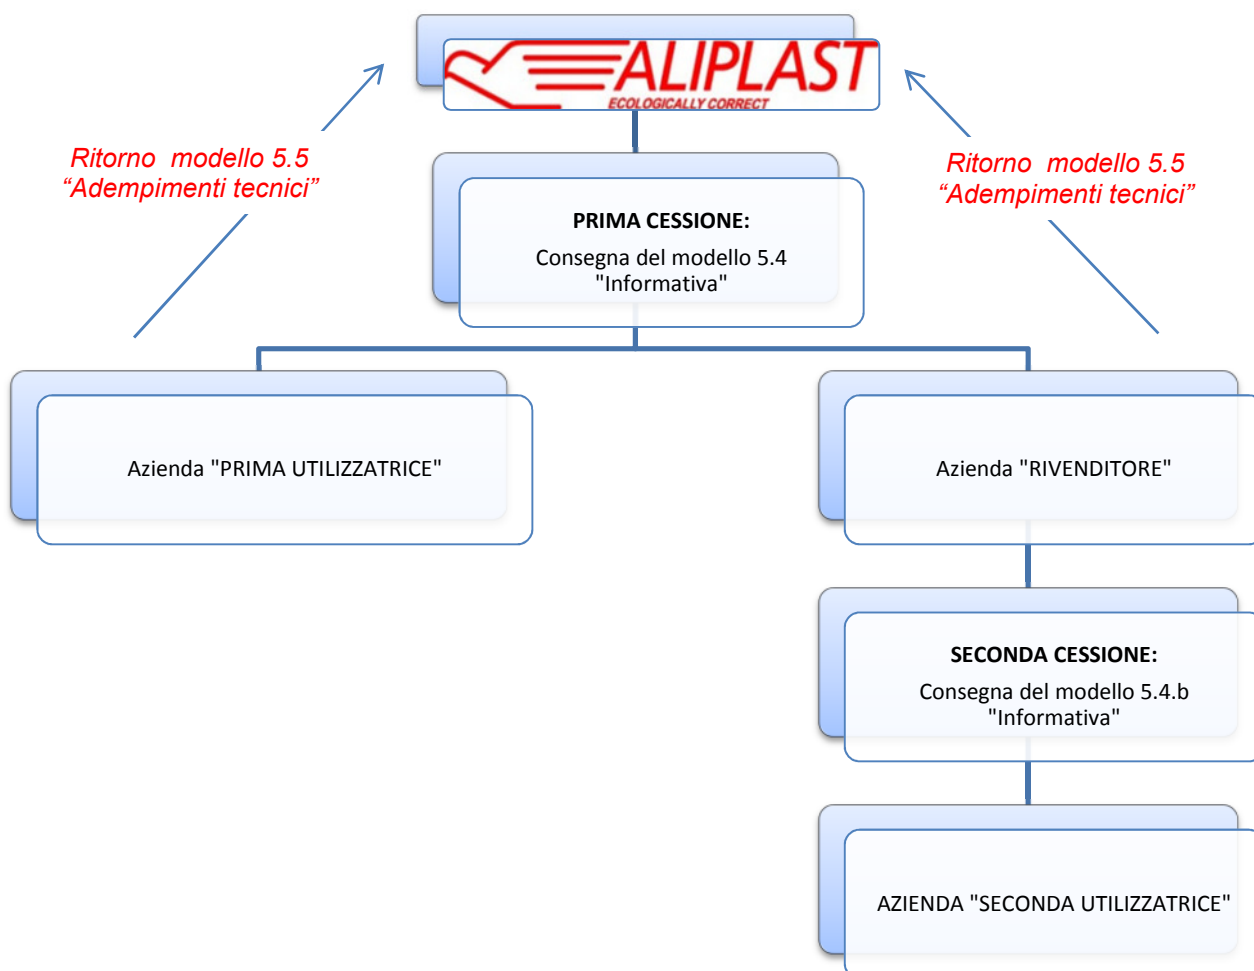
ALIPLAST
ECOLOGICALLY CORRECT

Ritorno modello 5.5
“Adempimenti tecnici”

Ritorno modello 5.5
“Adempimenti tecnici”

PRIMA CESSIONE:
Consegna del modello 5.4 "Informativa"

Azienda "PRIMA UTILIZZATRICE"

Azienda "RIVENDITORE"

SECONDA CESSIONE:
Consegna del modello 5.4.b "Informativa"

AZIENDA "SECONDA UTILIZZATRICE"